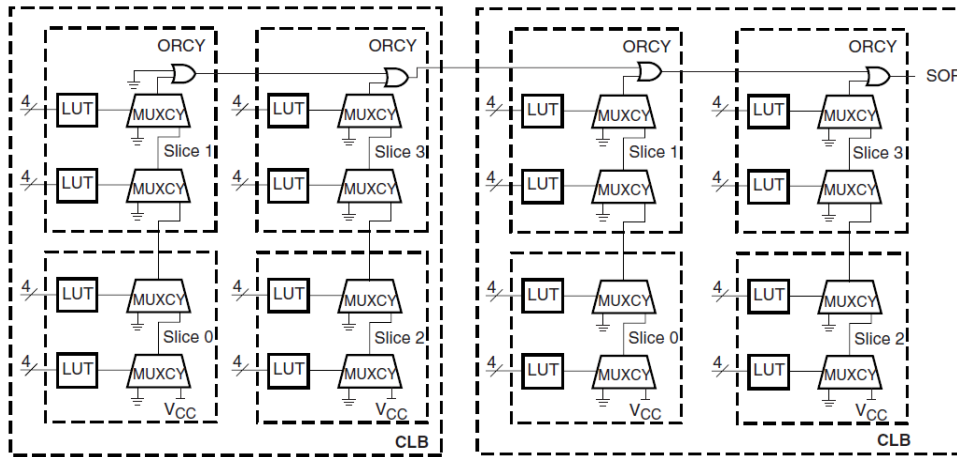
ORCY
4 LUT MUXCY
Slice 1
4 LUT MUXCY
4 LUT MUXCY
Slice 0
4 LUT MUXCY
$V_{CC}$

ORCY
4 LUT MUXCY
Slice 3
4 LUT MUXCY
4 LUT MUXCY
Slice 2
4 LUT MUXCY
$V_{CC}$

CLB

ORCY
4 LUT MUXCY
Slice 1
4 LUT MUXCY
4 LUT MUXCY
Slice 0
4 LUT MUXCY
$V_{CC}$

ORCY
SOP
4 LUT MUXCY
Slice 3
4 LUT MUXCY
4 LUT MUXCY
Slice 2
4 LUT MUXCY
$V_{CC}$

CLB